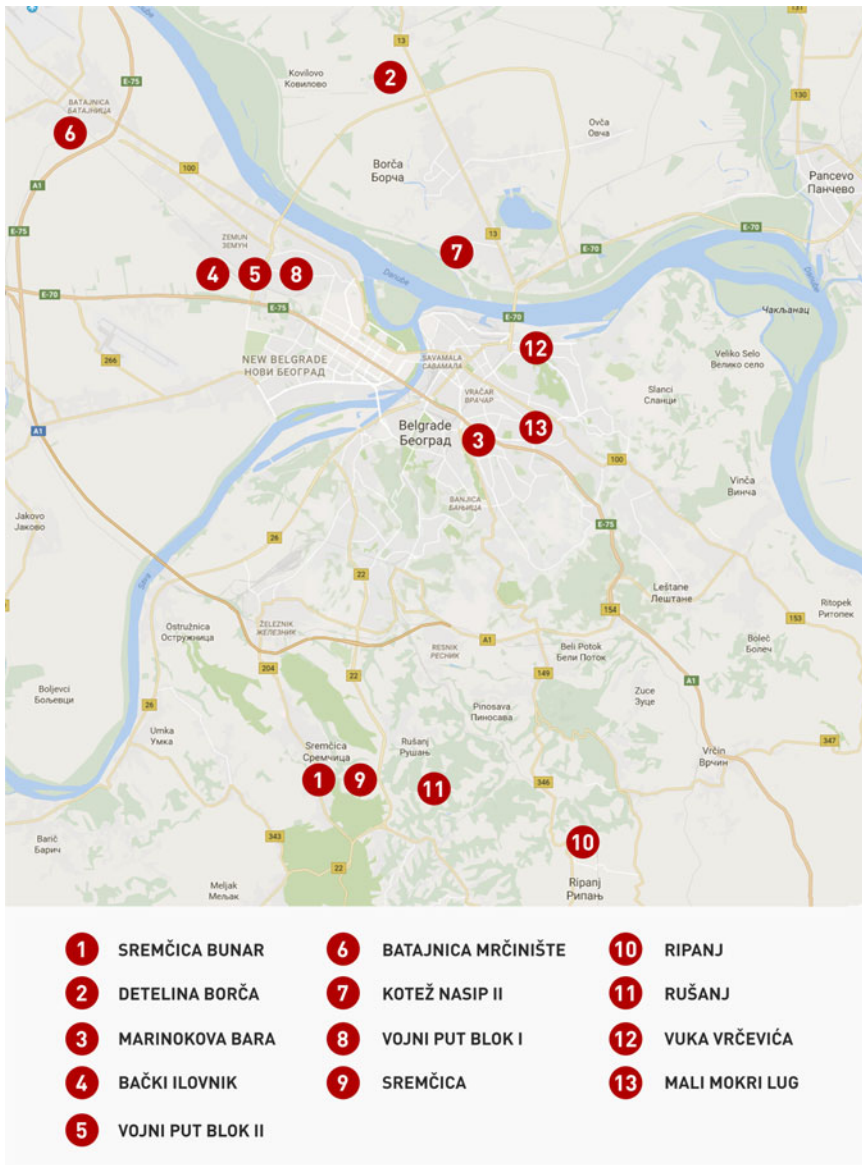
Danube
13
131
Kovilovo
Ковилово
2
Batajnica
Батајница
6
E-75
130
Ovča
Овча
A1
100
Borča
Борча
Pancevo
Панчево
E-75
Zemun
Земун
13
E-70
E-70
7
4
5
8
Danube
E-70
E-75
E-70
Danube
Čakljanac
12
266
New Belgrade
Нови Београд
Savamala
Савамала
Veliko Selo
Велико село
Vračar
Врачар
Slanci
Сланци
A1
Belgrade
Београд
3
13
100
Jakovo
Јаково
Banjica
Бањица
Vinča
Винча
26
E-75
Sava
22
Leštane
Лештане
154
Ritopek
Ритопек
153
Ostružnica
Остружница
Železnik
Железник
Resnik
Ресник
A1
Beli Potok
Бели Поток
Boleč
Болеч
204
22
149
Boljevci
Бољевци
Pinosava
Пиносава
Zuce
Зуце
A1
26
Umka
Умка
347
Sremčica
Сремчица
Rušanj
Рушањ
Vrčin
Врчин
1
9
11
346
10
Barič
Барич
343
22
Meljak
Мељак
Ripanj
Рипањ

1 SREMČICA BUNAR
2 DETELINA BORČA
3 MARINOKOVA BARA
4 BAČKI ILOVNIK
5 VOJNI PUT BLOK II
6 BATAJNICA MRČINIŠTE
7 KOTEŽ NASIP II
8 VOJNI PUT BLOK I
9 SREMČICA
10 RIPANJ
11 RUŠANJ
12 VUKA VRČEVIĆA
13 MALI MOKRI LUG